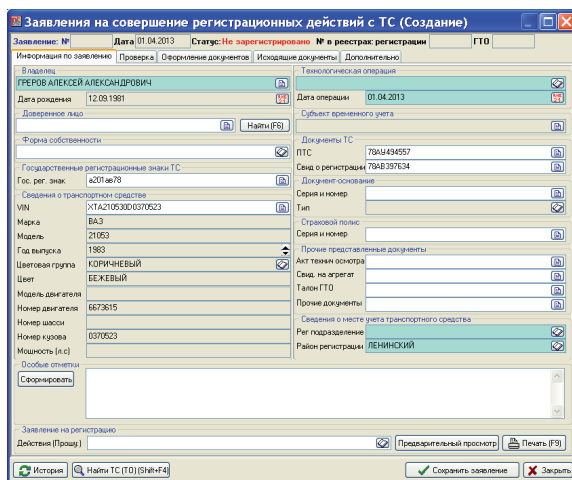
Заявления на совершение регистрационных действий с ТС (Создание)

Заявление: № Дата 01.04.2013 Статус: Не зарегистрировано № в реестрах регистрации ГТО

Информация по заявлению | Проверка | Оформление документов | Исходящие документы | Дополнительно

Владелец
ГРЕРОВ АЛЕКСЕЙ АЛЕКСАНДРОВИЧ
Дата рождения 12.09.1981

Доверенное лицо
Найти (F6)

Форма собственности

Государственные регистрационные знаки ТС
Гос. рег. знак а201ав78

Сведения о транспортном средстве
VIN XTA210530D0370523
Марка ВАЗ
Модель 21053
Год выпуска 1983
Цветовая группа КОРИЧНЕВЫЙ
Цвет БЕЖЕВЫЙ
Модель двигателя
Номер двигателя 6673615
Номер шасси
Номер кузова 0370523
Мощность (л.с)

Технологическая операция
Дата операции 01.04.2013

Субъект временного учета

Документы ТС
ПТС 78АУ494557
Свид о регистрации 78АВ397634

Документ-основание
Серия и номер
Тип

Страховой полис
Серия и номер

Прочие представленные документы
Акт техничн осмотра
Свид. на агрегат
Талон ГТО
Прочие документы

Сведения о месте учета транспортного средства
Рег подразделение
Район регистрации ЛЕНИНСКИЙ

Особые отметки
Сформировать

Заявление на регистрацию
Действия (Прошу)
Предварительный просмотр | Печать (F9)

История | Найти ТС (ТО) (Shift+F4) | Сохранить заявление | Закрыть